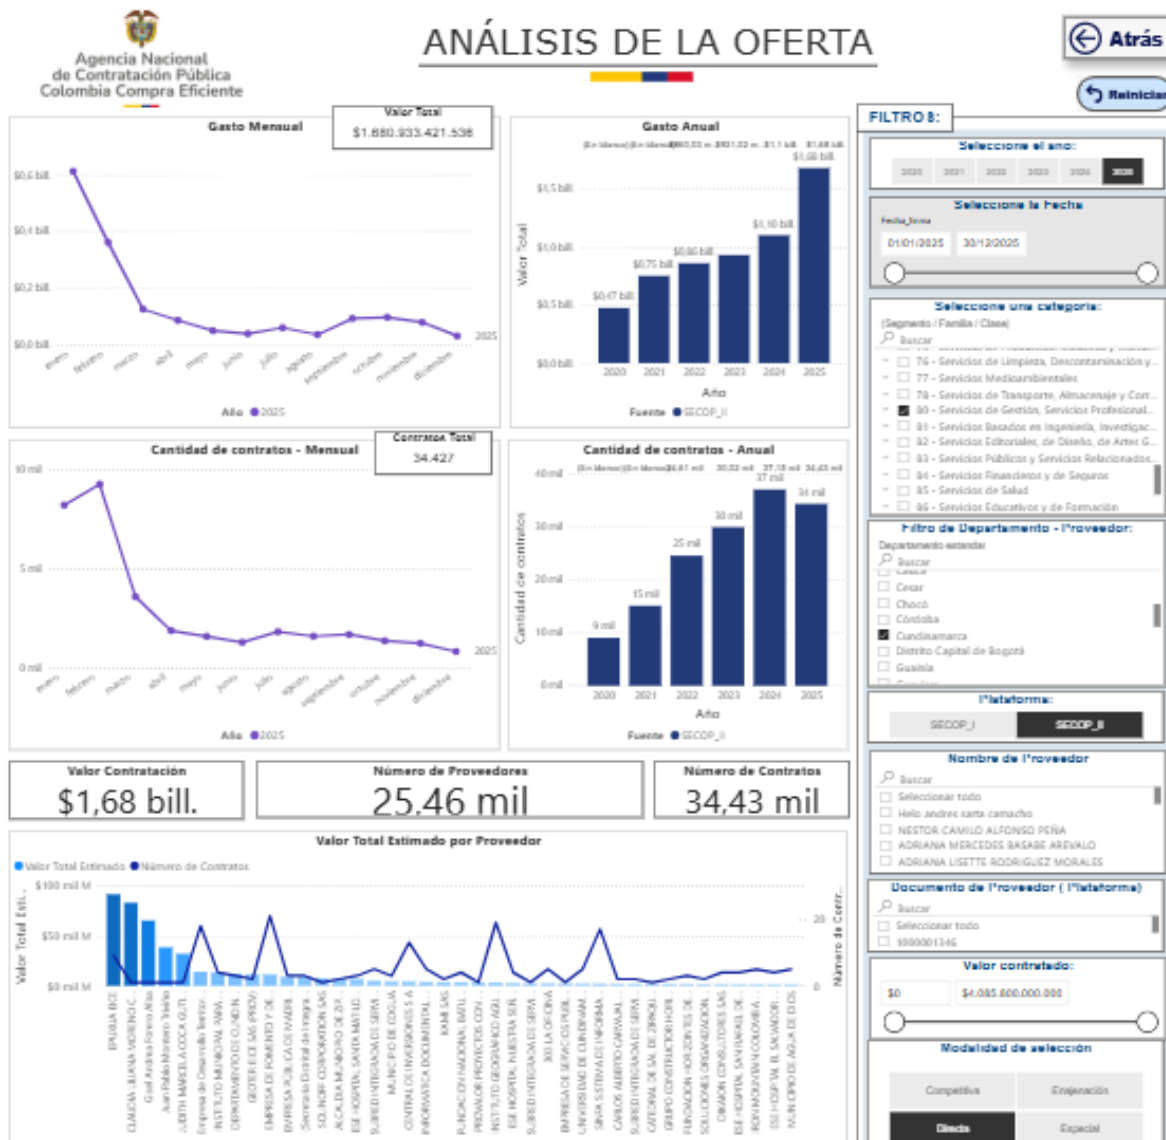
Agencia Nacional de Contratación Pública Colombia Compra Eficiente

ANÁLISIS DE LA OFERTA

Atrás

Reiniciar

Gasto Mensual

Valor Total
$1.680.933.421.536

$0,6 bill.
$0,4 bill.
$0,2 bill.
$0,0 bill.
2025
enero febrero marzo abril mayo junio julio agosto septiembre octubre noviembre diciembre
Año 2025

Gasto Anual
$1,5 bill.
$1,0 bill.
$0,5 bill.
$0,0 bill.
Valor Total
$0,47 bill. $0,75 bill. $0,86 bill. $1,10 bill. $1,68 bill.
2020 2021 2022 2023 2024 2025
Año
Fuente SECOP_II

Cantidad de contratos - Mensual

Contratos Total
34.427

10 mil
5 mil
0 mil
2025
enero febrero marzo abril mayo junio julio agosto septiembre octubre noviembre diciembre
Año 2025

Cantidad de contratos - Anual
40 mil
30 mil
20 mil
10 mil
0 mil
Cantidad de contratos
9 mil 15 mil 25 mil 30 mil 37 mil 34 mil
2020 2021 2022 2023 2024 2025
Año
Fuente SECOP_II

Valor Contratación
$1,68 bill.

Número de Proveedores
25,46 mil

Número de Contratos
34,43 mil

Valor Total Estimado por Proveedor
Valor Total Estimado Número de Contratos
$100 mil M
$50 mil M
$0 mil M
Valor Total Esti...
20
0
Número de Contr...

FILTROS:

Seleccione el año:
2020 2021 2022 2023 2024 2025

Seleccione la Fecha
Fecha_firma
01/01/2025 30/12/2025

Seleccione una categoría:
(Segmento / Familia / Clase)
Buscar
76 - Servicios de Limpieza, Descontaminación y...
77 - Servicios Medioambientales
78 - Servicios de Transporte, Almacenaje y Corr...
80 - Servicios de Gestión, Servicios Profesional...
81 - Servicios Basados en Ingeniería, Investigac...
82 - Servicios Editoriales, de Diseño, de Artes G...
83 - Servicios Públicos y Servicios Relacionados...
84 - Servicios Financieros y de Seguros
85 - Servicios de Salud
86 - Servicios Educativos y de Formación

Filtro de Departamento - Proveedor:
Departamento estandar
Buscar
Cesar
Chocó
Córdoba
Cundinamarca
Distrito Capital de Bogotá
Guainía

Plataforma:
SECOP_I SECOP_II

Nombre de Proveedor
Buscar
Seleccionar todo
Helo andres carta camacho
NESTOR CAMILO ALFONSO PEÑA
ADRIANA MERCEDES BASABE AREVALO
ADRIANA LISETTE RODRIGUEZ MORALES

Documento de Proveedor ( Plataforma)
Buscar
Seleccionar todo
1000001346

Valor contratado:
$0 $4.085.600.000.000

Modalidad de selección
Competitiva Enajenación
Directa Especial